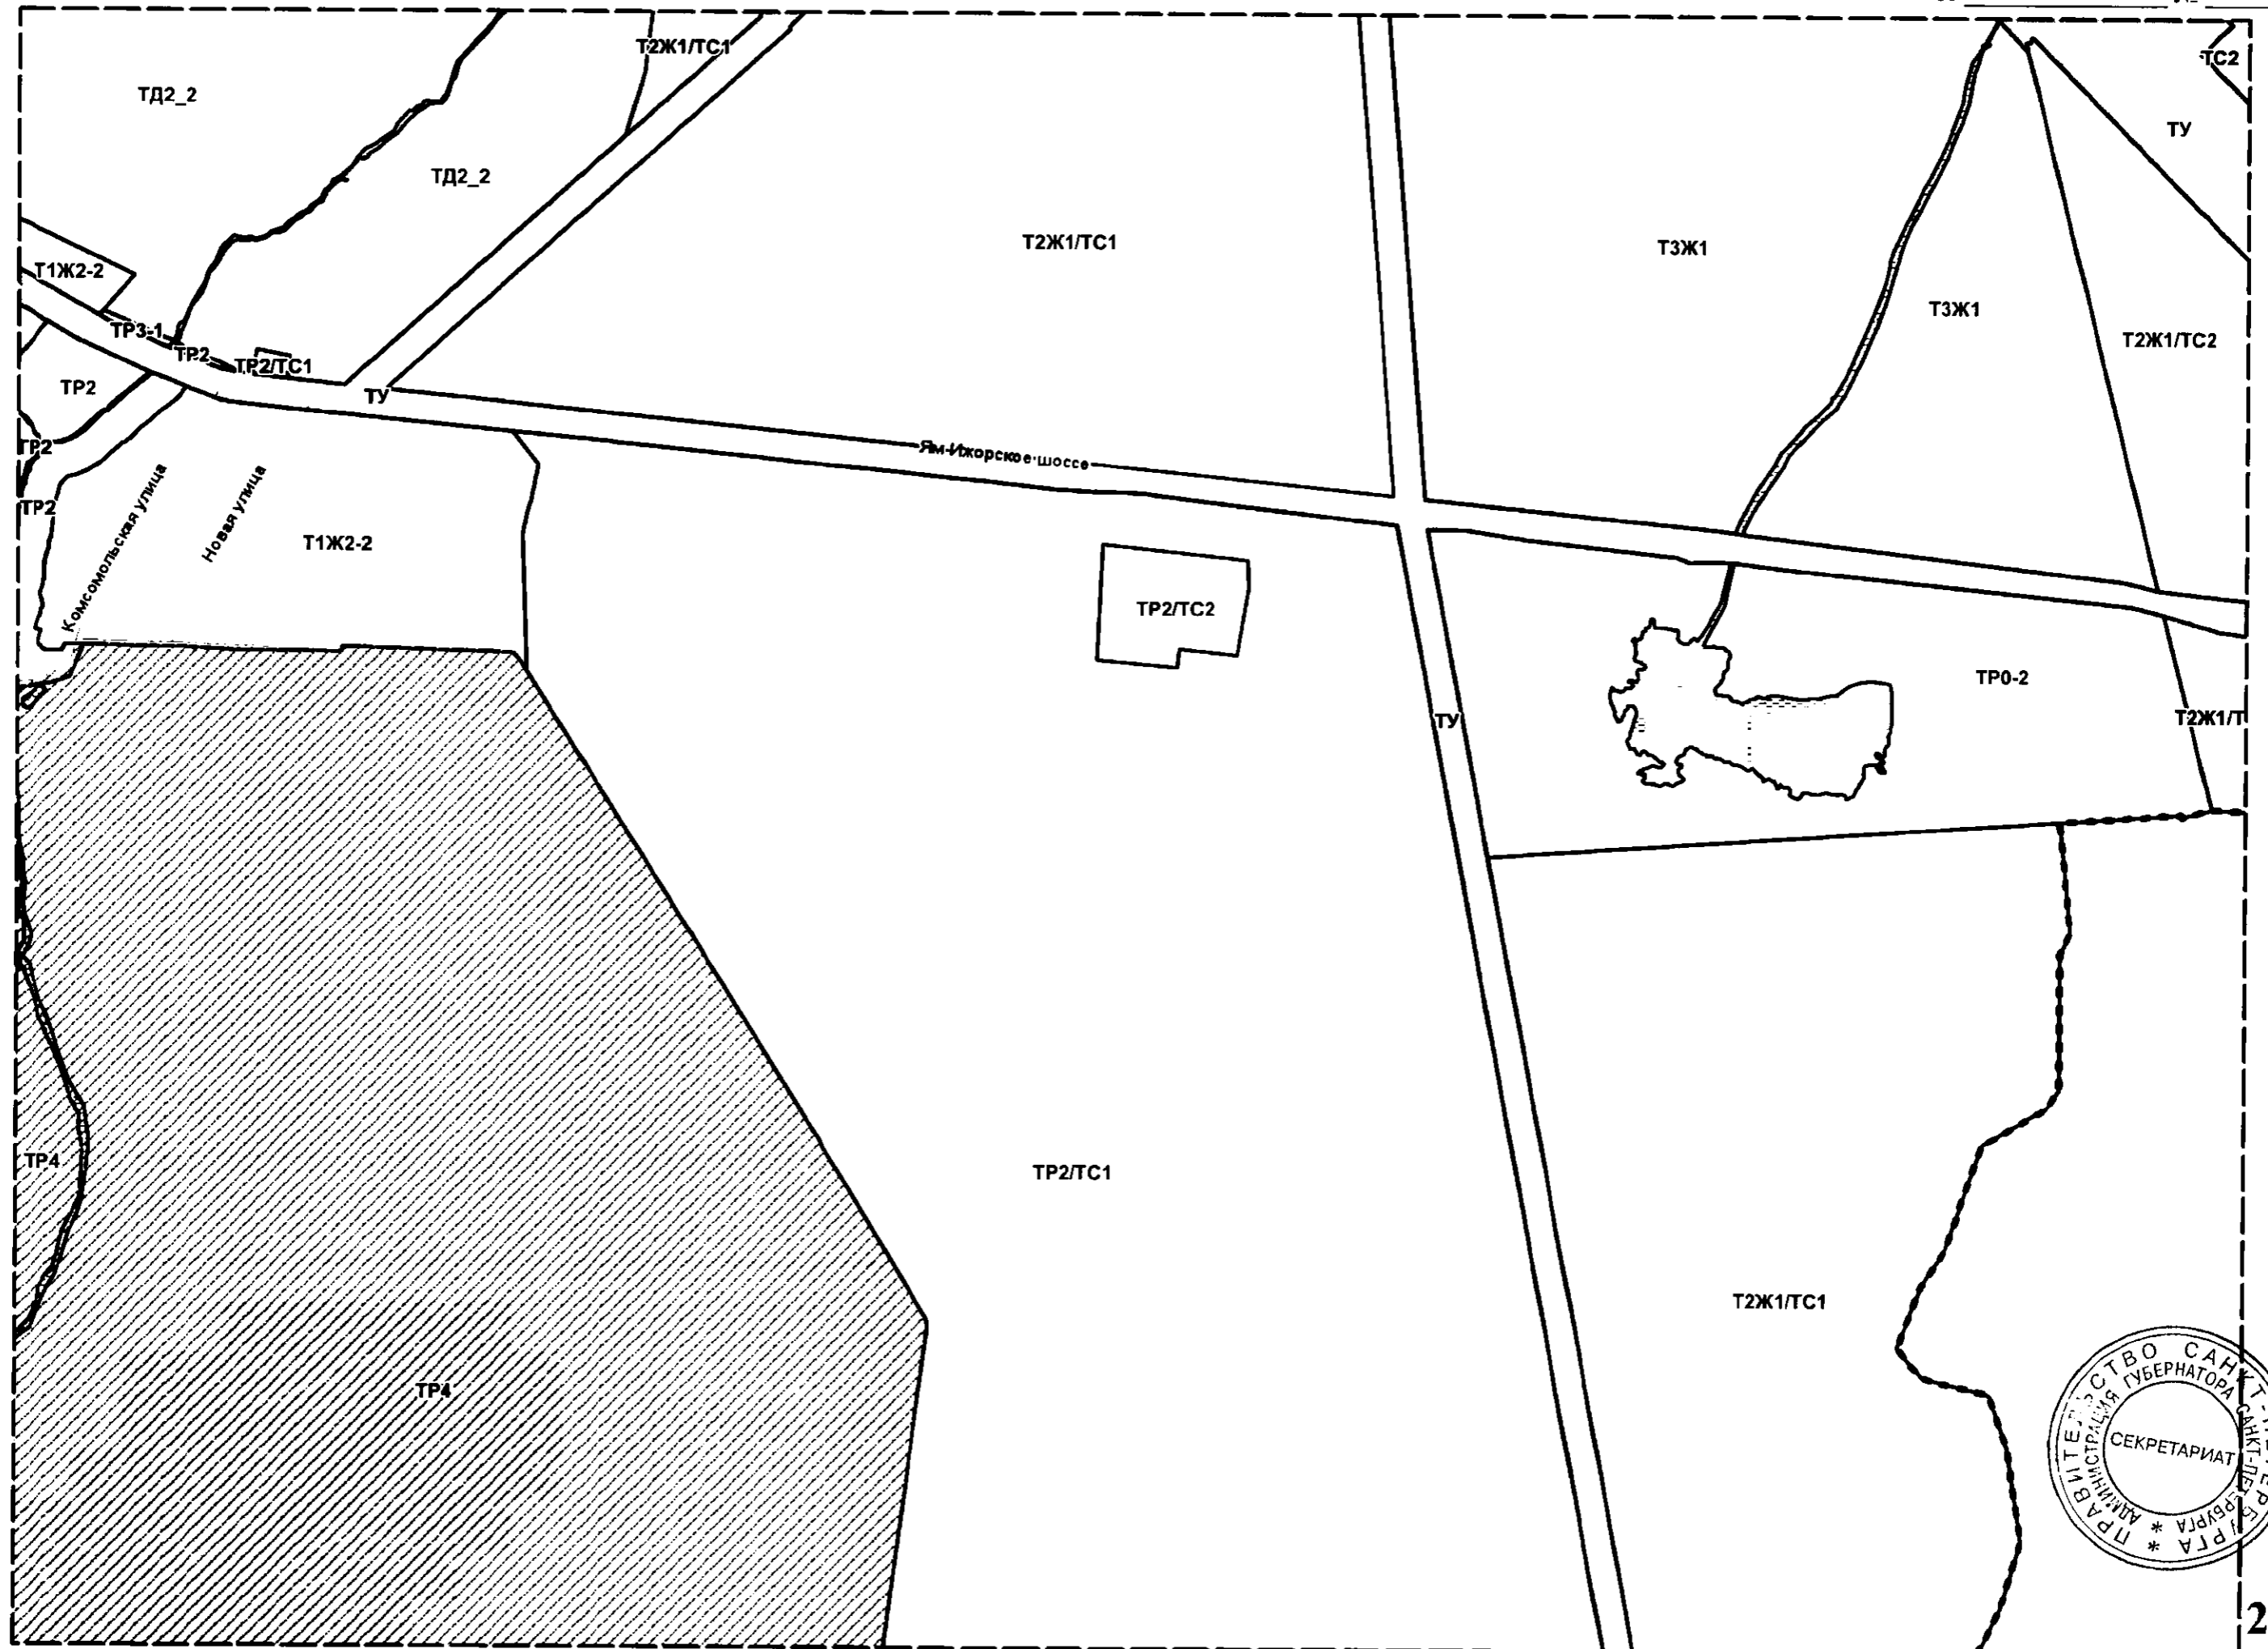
ТД2_2

Т2Ж1/ТС1

ТС2

ТД2_2

ТУ

Т2Ж1/ТС1

Т3Ж1

Т3Ж1

Т1Ж2-2

Т2Ж1/ТС2

ТР3-1

ТР2

ТР2/ТС1

ТР2

ТУ

Ям-Ижорское шоссе

ТР2

ТР2

Комсомольская улица

Новая улица

Т1Ж2-2

ТР2/ТС2

ТР0-2

ТУ

Т2Ж1/Т

ТР4

ТР2/ТС1

Т2Ж1/ТС1

ТР4

ПРАВИТЕЛЬСТВО САНКТ-ПЕТЕРБУРГА * АДМИНИСТРАЦИЯ ГУБЕРНАТОРА САНКТ-ПЕТЕРБУРГА * СЕКРЕТАРИАТ

2